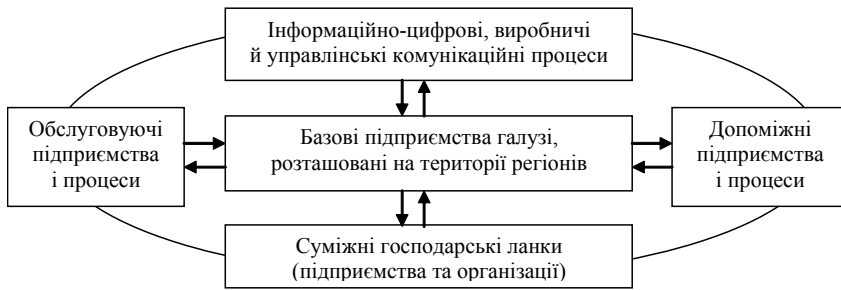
Інформаційно-цифрові, виробничі й управлінські комунікаційні процеси

Обслуговуючі підприємства і процеси

Базові підприємства галузі, розташовані на території регіонів

Допоміжні підприємства і процеси

Суміжні господарські ланки (підприємства та організації)